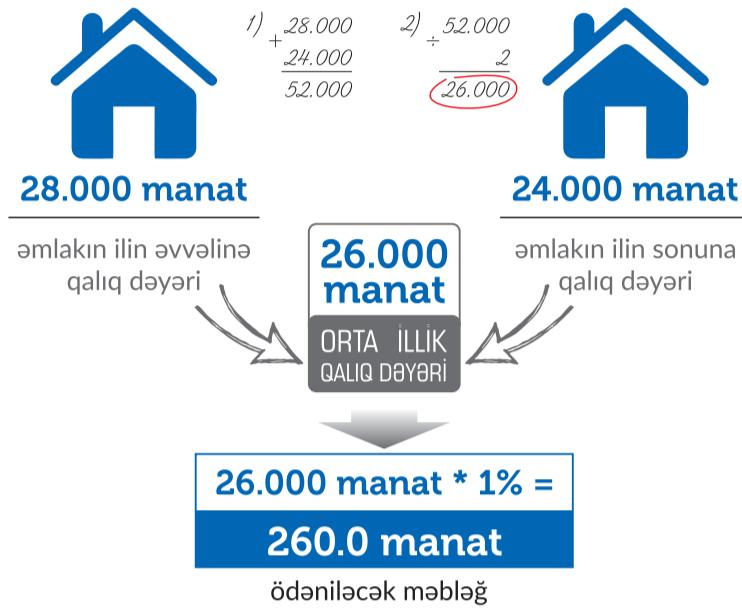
1) $+\begin{array}{r}28.000\\24.000\\\hline 52.000\end{array}$

2) $\div\begin{array}{r}52.000\\2\\\hline 26.000\end{array}$

28.000 manat

əmlakın ilin əvvəlinə qalıq dəyəri

26.000 manat

ORTA İLLİK QALIQ DƏYƏRİ

24.000 manat

əmlakın ilin sonuna qalıq dəyəri

26.000 manat * 1% =

260.0 manat

ödəniləcək məbləğ